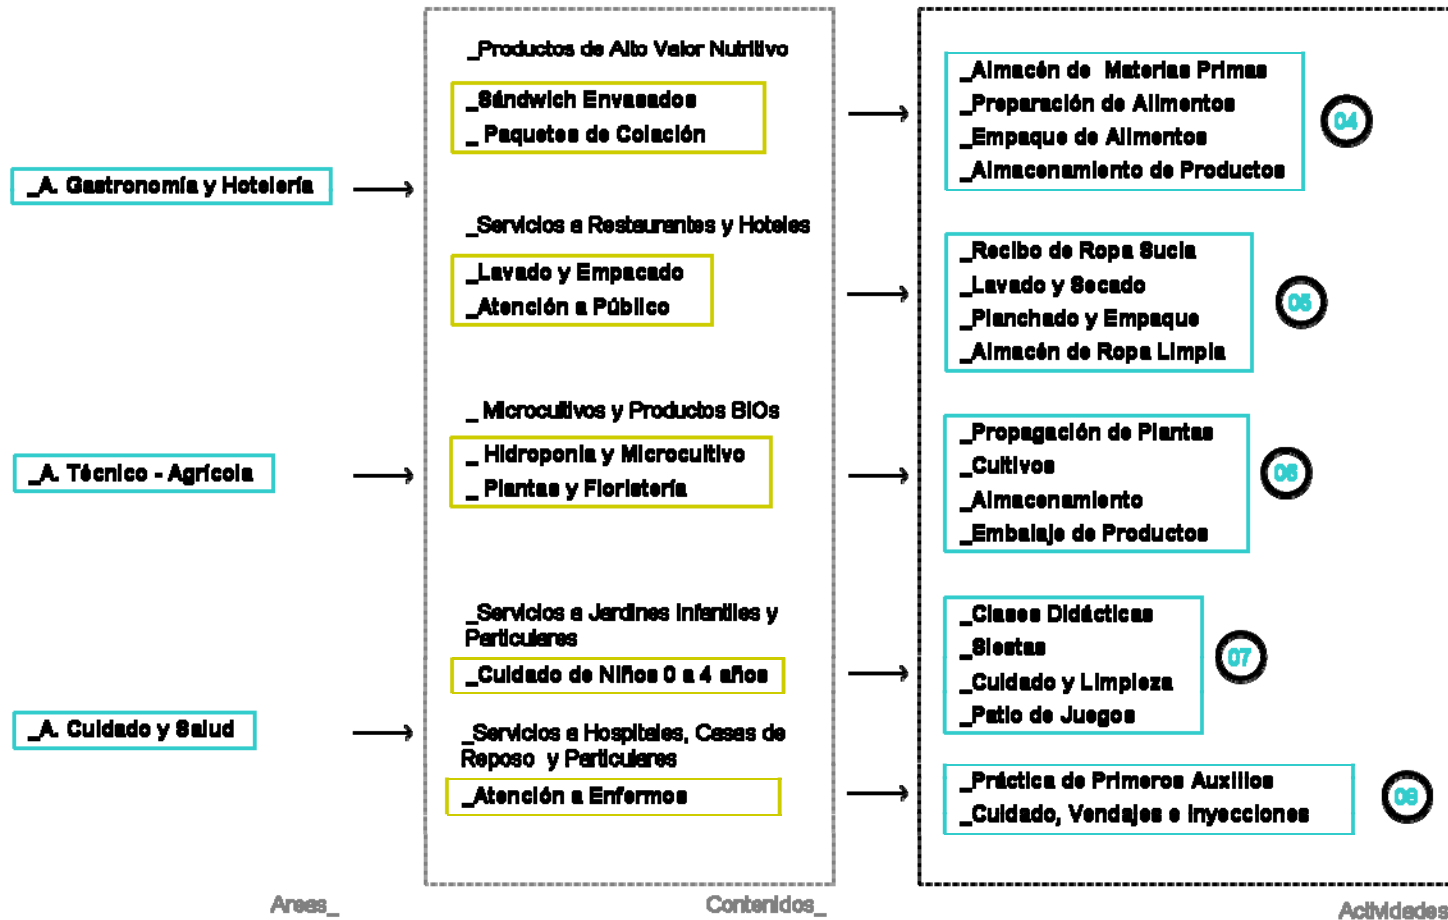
_A. Gastronomía y Hotelería

_A. Técnico - Agrícola

_A. Cuidado y Salud

Areas_

_Productos de Alto Valor Nutritivo

_Sándwich Envasados
_ Paquetes de Colación

_Servicios a Restaurantes y Hoteles

_Lavado y Empacado
_Atención a Público

_ Microcultivos y Productos BIOs

_ Hidroponia y Microcultivo
_ Plantas y Floristería

_Servicios a Jardines Infantiles y Particulares

_Cuidado de Niños 0 a 4 años

_Servicios a Hospitales, Casas de Reposo y Particulares

_Atención a Enfermos

Contenidos_

_Almacén de Materias Primas
_Preparación de Alimentos
_Empaque de Alimentos
_Almacenamiento de Productos

04

_Recibo de Ropa Sucia
_Lavado y Secado
_Planchado y Empaque
_Almacén de Ropa Limpia

05

_Propagación de Plantas
_Cultivos
_Almacenamiento
_Embalaje de Productos

06

_Clases Didácticas
_Siestas
_Cuidado y Limpieza
_Patio de Juegos

07

_Práctica de Primeros Auxilios
_Cuidado, Vendajes e Inyecciones

08

Actividades